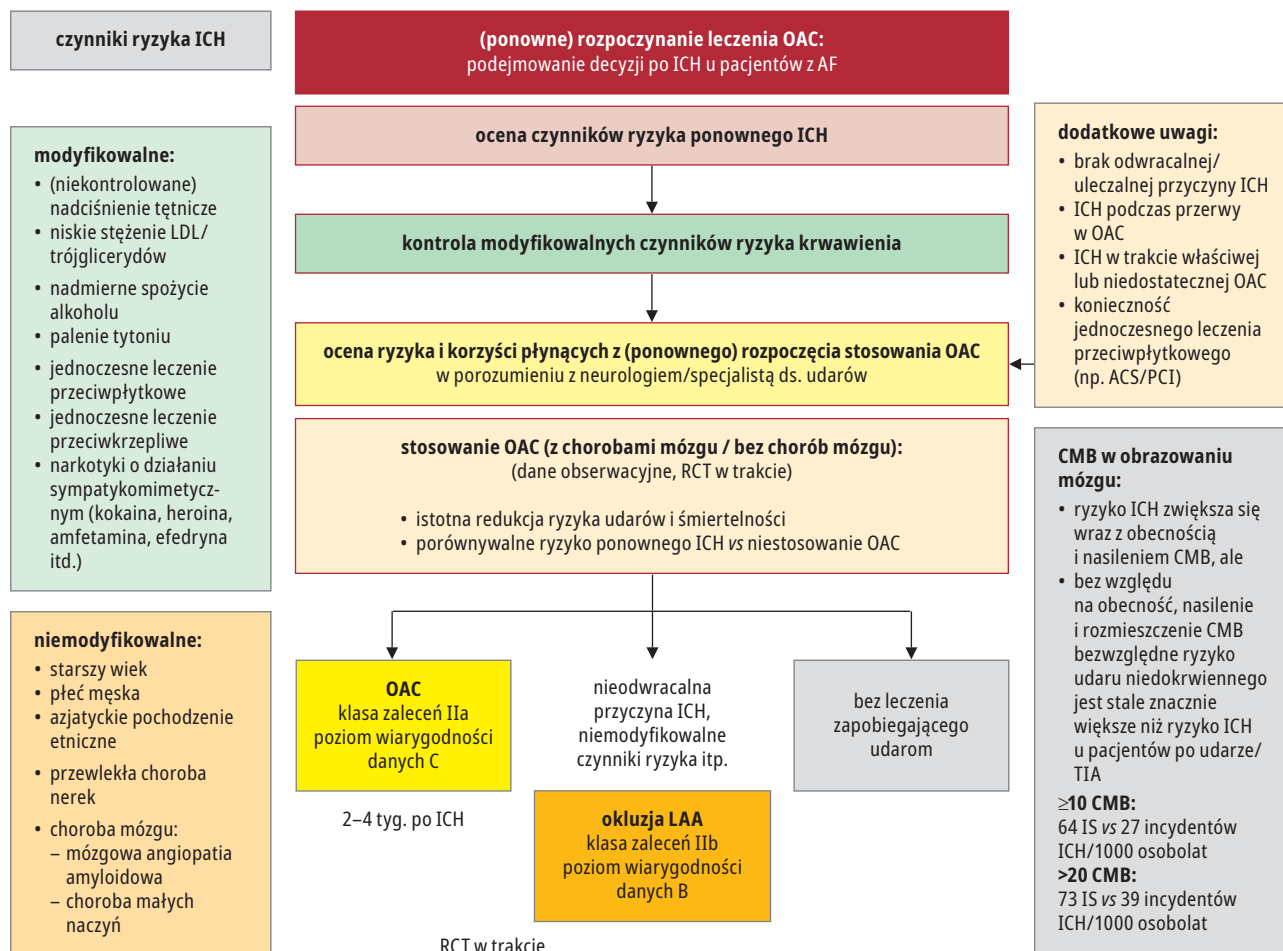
czynniki ryzyka ICH

**(ponowne) rozpoczynanie leczenia OAC:**
podejmowanie decyzji po ICH u pacjentów z AF

**ocena czynników ryzyka ponownego ICH**

**modyfikowalne:**
- (niekontrolowane) nadciśnienie tętnicze
- niskie stężenie LDL/trójglicerydów
- nadmierne spożycie alkoholu
- palenie tytoniu
- jednoczesne leczenie przeciwpłytkowe
- jednoczesne leczenie przeciwkrzepliwe
- narkotyki o działaniu sympatykomimetycznym (kokaina, heroina, amfetamina, efedryna itd.)

**niemodyfikowalne:**
- starszy wiek
- płeć męska
- azjatyckie pochodzenie etniczne
- przewlekła choroba nerek
- choroba mózgu:
  – mózgowa angiopatia amyloidowa
  – choroba małych naczyń

**kontrola modyfikowalnych czynników ryzyka krwawienia**

**ocena ryzyka i korzyści płynących z (ponownego) rozpoczęcia stosowania OAC**
w porozumieniu z neurologiem/specjalistą ds. udarów

**stosowanie OAC (z chorobami mózgu / bez chorób mózgu):**
(dane obserwacyjne, RCT w trakcie)
- istotna redukcja ryzyka udarów i śmiertelności
- porównywalne ryzyko ponownego ICH *vs* niestosowanie OAC

**OAC**
klasa zaleceń IIa
poziom wiarygodności danych C

2–4 tyg. po ICH

nieodwracalna przyczyna ICH, niemodyfikowalne czynniki ryzyka itp.

**okluzja LAA**
klasa zaleceń IIb
poziom wiarygodności danych B

RCT w trakcie

bez leczenia zapobiegającego udarom

**dodatkowe uwagi:**
- brak odwracalnej/uleczalnej przyczyny ICH
- ICH podczas przerwy w OAC
- ICH w trakcie właściwej lub niedostatecznej OAC
- konieczność jednoczesnego leczenia przeciwpłytkowego (np. ACS/PCI)

**CMB w obrazowaniu mózgu:**
- ryzyko ICH zwiększa się wraz z obecnością i nasileniem CMB, ale
- bez względu na obecność, nasilenie i rozmieszczenie CMB bezwzględne ryzyko udaru niedokrwiennego jest stale znacznie większe niż ryzyko ICH u pacjentów po udarze/TIA

**$\geq$10 CMB:**
64 IS *vs* 27 incydentów ICH/1000 osobolat
**>20 CMB:**
73 IS *vs* 39 incydentów ICH/1000 osobolat